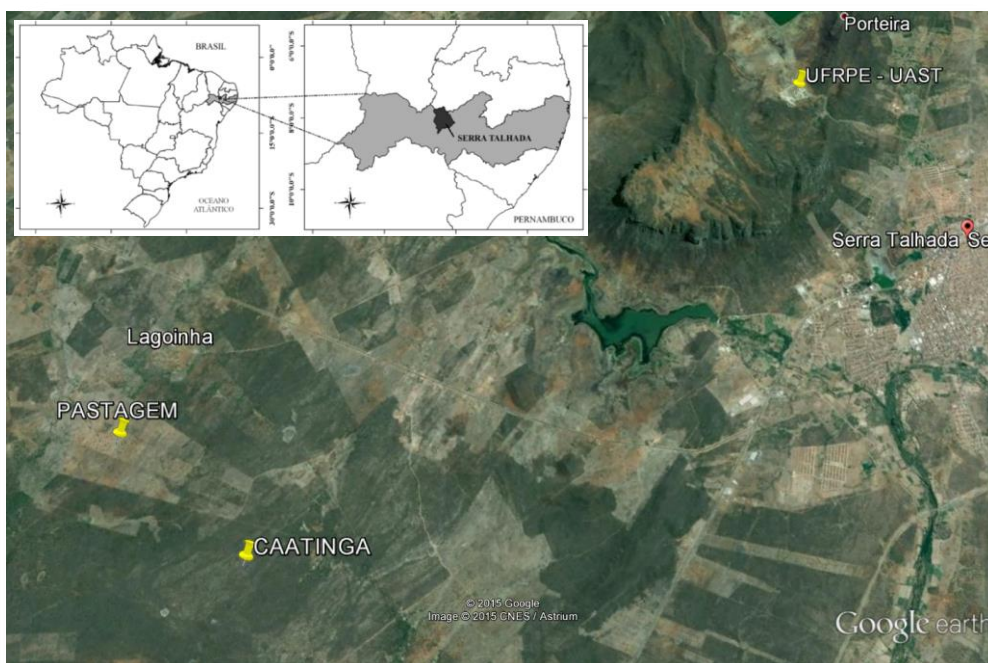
BRASIL

OCEANO ATLÂNTICO

0°0'0"S

10°0'0"S

15°0'0"S

20°0'0"S

SERRA TALHADA

PERNAMBUCO

Porteira

UFRPE - UAST

Serra Talhada Se

Lagoinha

PASTAGEM

CAATINGA

© 2015 Google
Image © 2015 CNES / Astrium

Google earth